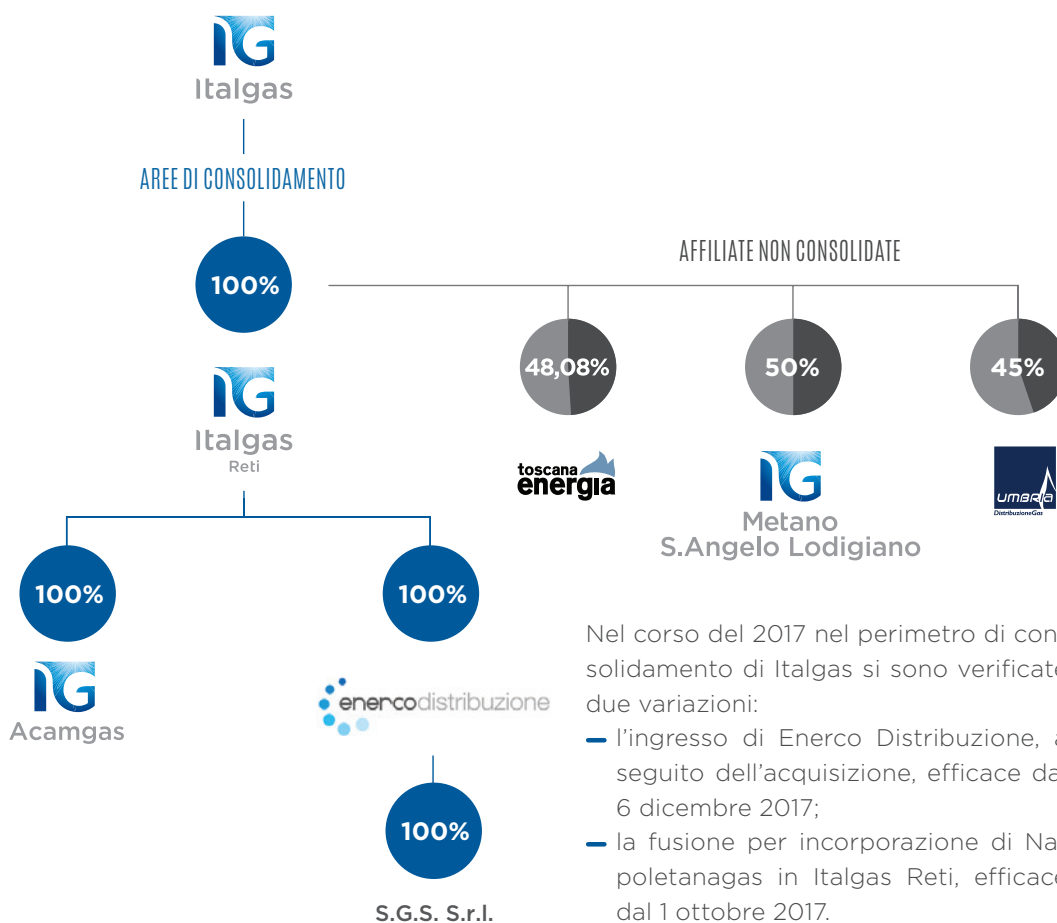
Italgas

AREE DI CONSOLIDAMENTO

100%

AFFILIATE NON CONSOLIDATE

48,08%

50%

45%

toscana energia

Metano S.Angelo Lodigiano

UMBRIA DistribuzioneGas

Italgas Reti

100%

100%

Acamgas

enercodistribuzione

100%

S.G.S. S.r.l.

Nel corso del 2017 nel perimetro di con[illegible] solidamento di Italgas si sono verificat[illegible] due variazioni:
– l'ingresso di Enerco Distribuzione, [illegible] seguito dell'acquisizione, efficace da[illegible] 6 dicembre 2017;
– la fusione per incorporazione di Na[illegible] poletanagas in Italgas Reti, effica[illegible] dal 1 ottobre 2017.